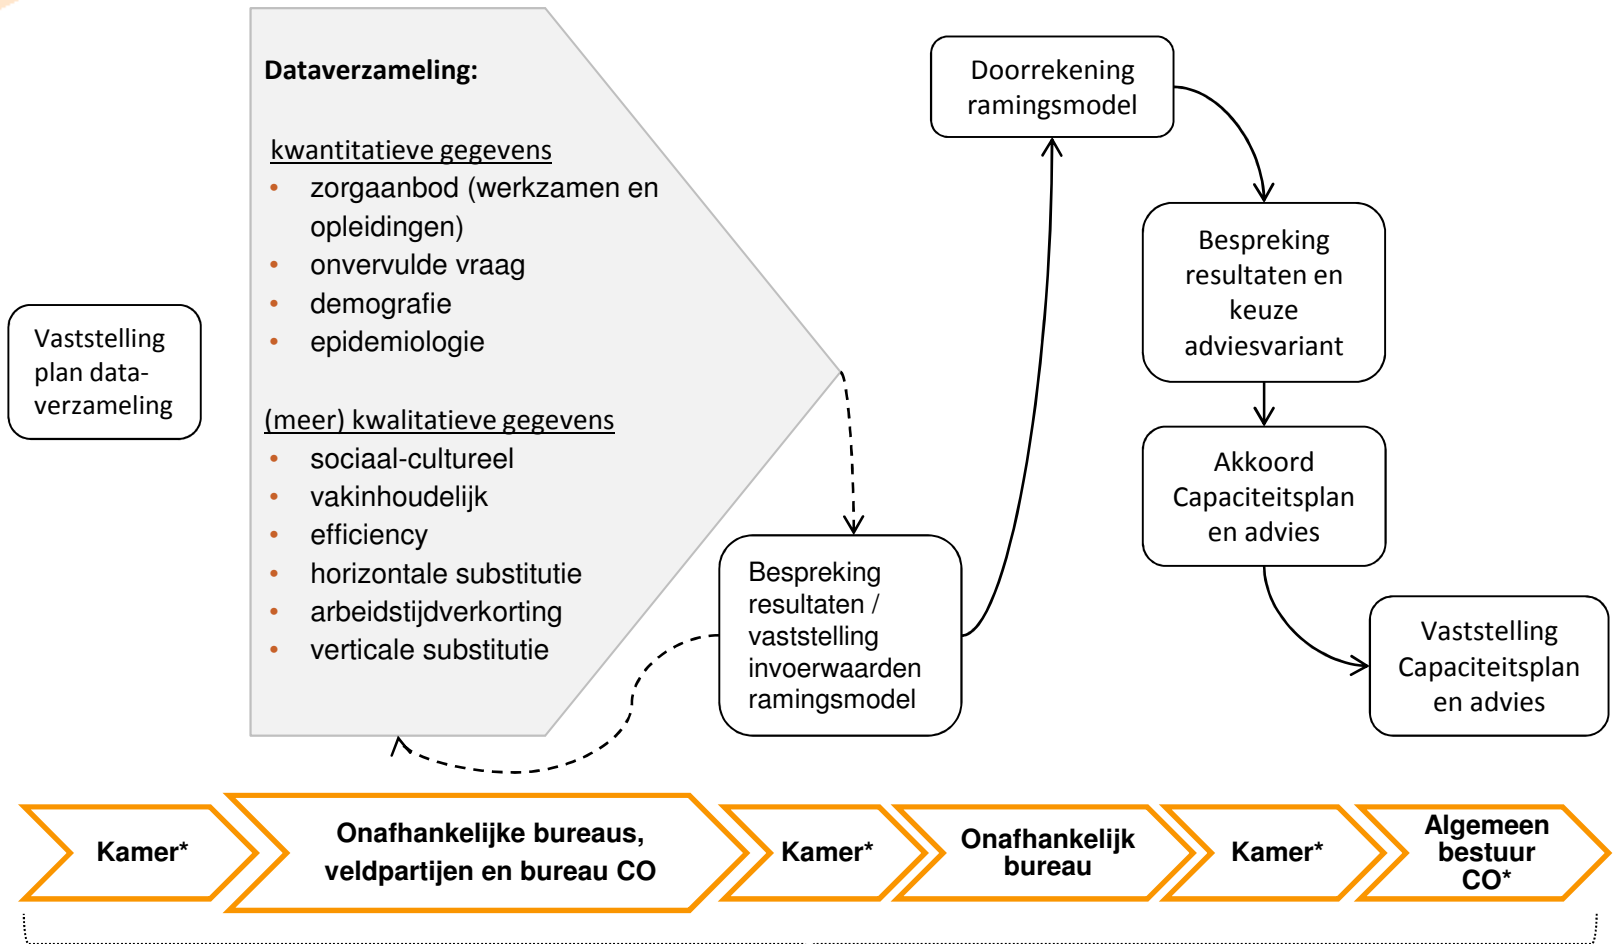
Vaststelling plan dataverzameling

Dataverzameling:

kwantitatieve gegevens
- zorgaanbod (werkzamen en opleidingen)
- onvervulde vraag
- demografie
- epidemiologie

(meer) kwalitatieve gegevens
- sociaal-cultureel
- vakinhoudelijk
- efficiency
- horizontale substitutie
- arbeidstijdverkorting
- verticale substitutie

Bespreking resultaten / vaststelling invoerwaarden ramingsmodel

Doorrekening ramingsmodel

Bespreking resultaten en keuze adviesvariant

Akkoord Capaciteitsplan en advies

Vaststelling Capaciteitsplan en advies

Kamer*

Onafhankelijke bureaus, veldpartijen en bureau CO

Kamer*

Onafhankelijk bureau

Kamer*

Algemeen bestuur CO*